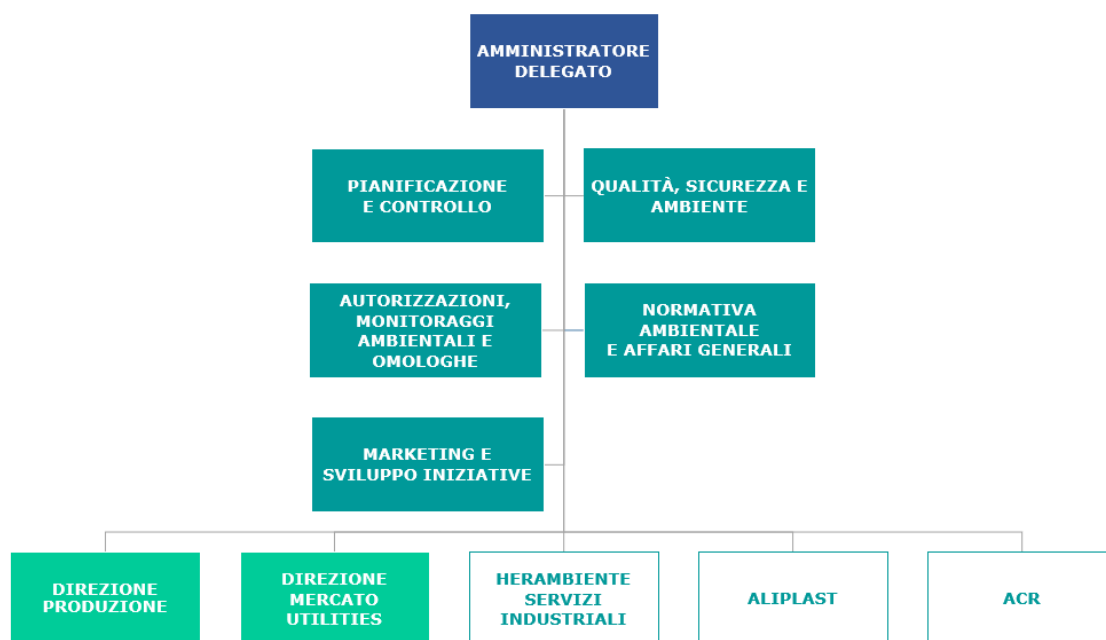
AMMINISTRATORE DELEGATO

PIANIFICAZIONE E CONTROLLO

QUALITÀ, SICUREZZA E AMBIENTE

AUTORIZZAZIONI, MONITORAGGI AMBIENTALI E OMOLOGHE

NORMATIVA AMBIENTALE E AFFARI GENERALI

MARKETING E SVILUPPO INIZIATIVE

DIREZIONE PRODUZIONE

DIREZIONE MERCATO UTILITIES

HERAMBIENTE SERVIZI INDUSTRIALI

ALIPLAST

ACR